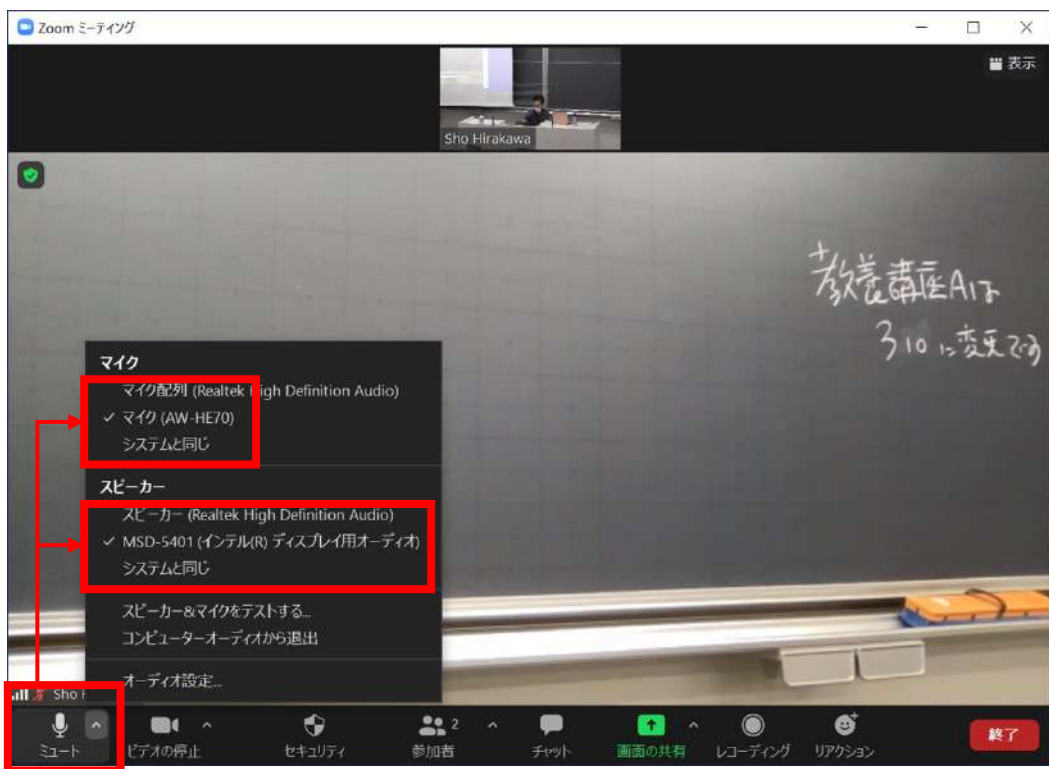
Zoom ミーティング

表示

Sho Hirakawa

教養講座Aは
310に変更です

マイク
マイク配列 (Realtek High Definition Audio)
✓ マイク (AW-HE70)
システムと同じ

スピーカー
スピーカー (Realtek High Definition Audio)
✓ MSD-5401 (インテル(R) ディスプレイ用オーディオ)
システムと同じ

スピーカー&マイクをテストする...
コンピューターオーディオから退出

オーディオ設定...

Sho H

ミュート
ビデオの停止
セキュリティ
参加者 2
チャット
画面の共有
レコーディング
リアクション
終了